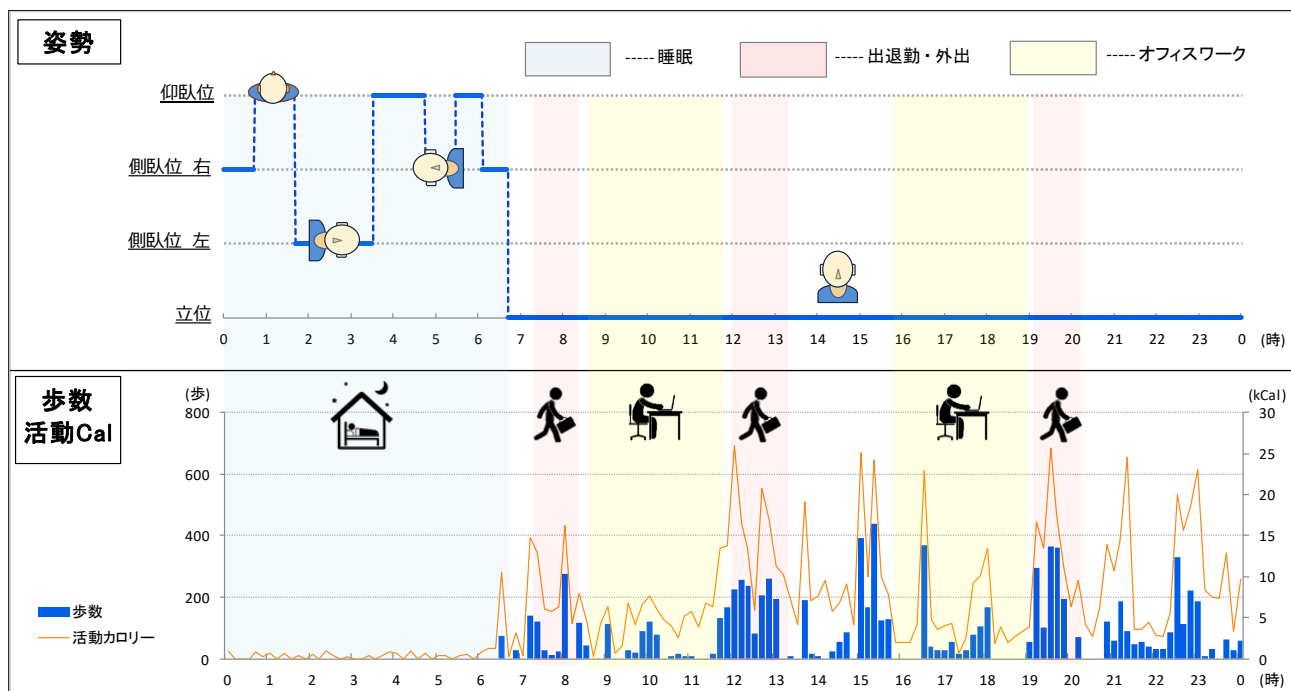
姿勢

----- 睡眠
----- 出退勤・外出
----- オフィスワーク

仰臥位
側臥位 右
側臥位 左
立位

0 1 2 3 4 5 6 7 8 9 10 11 12 13 14 15 16 17 18 19 20 21 22 23 0 (時)

歩数
活動Cal

(歩)
800
600
400
200
0

(kCal)
30
25
20
15
10
5
0

歩数
活動カロリー

0 1 2 3 4 5 6 7 8 9 10 11 12 13 14 15 16 17 18 19 20 21 22 23 0 (時)